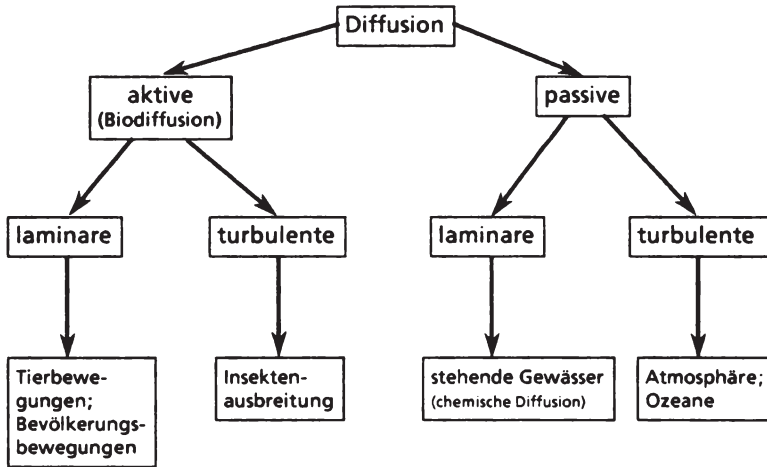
Diffusion

aktive
(Biodiffusion)

passive

laminare

turbulente

laminare

turbulente

Tierbewegungen; Bevölkerungsbewegungen

Insektenausbreitung

stehende Gewässer
(chemische Diffusion)

Atmosphäre; Ozeane